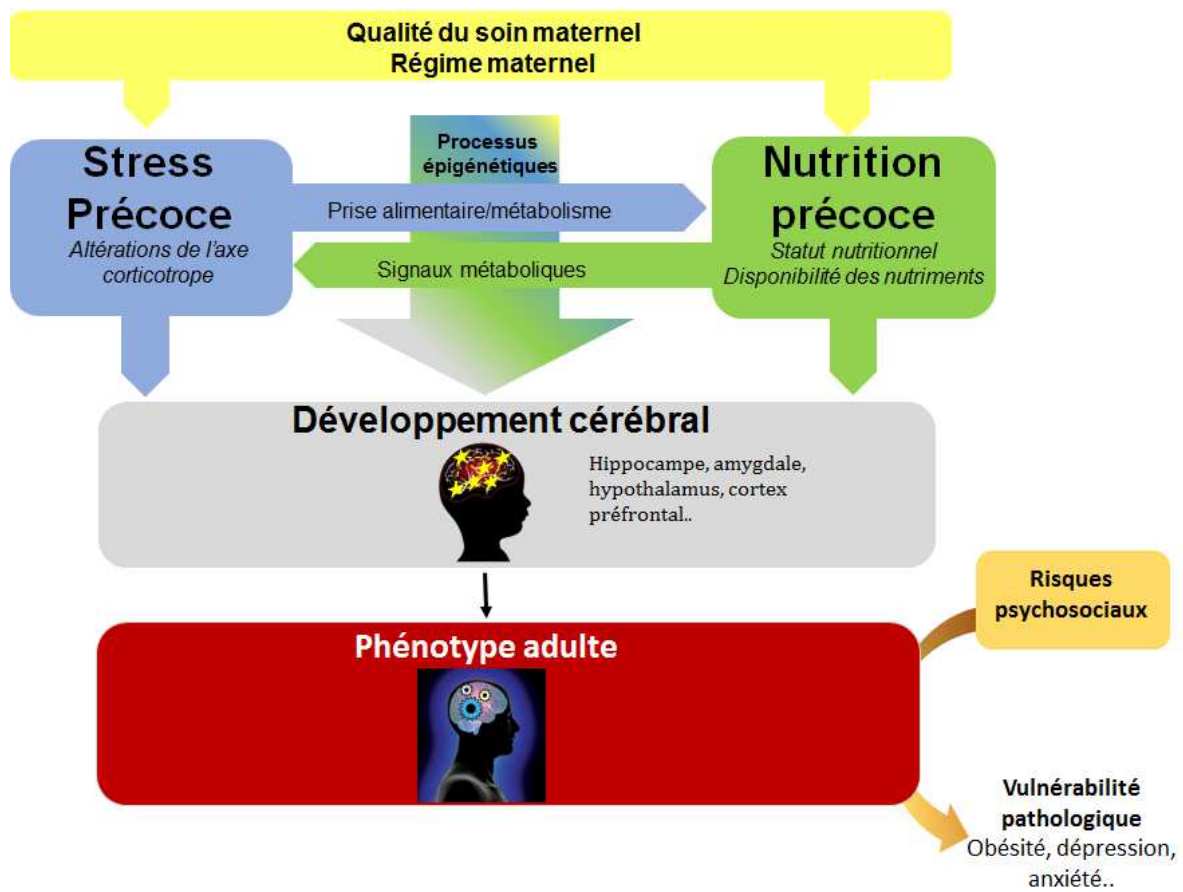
Qualité du soin maternel
Régime maternel

Stress Précoce
Altérations de l'axe corticotrope

Processus épigénétiques

Prise alimentaire/métabolisme

Signaux métaboliques

Nutrition précoce
Statut nutritionnel
Disponibilité des nutriments

Développement cérébral

Hippocampe, amygdale, hypothalamus, cortex préfrontal..

Risques psychosociaux

Phénotype adulte

Vulnérabilité pathologique
Obésité, dépression, anxiété..